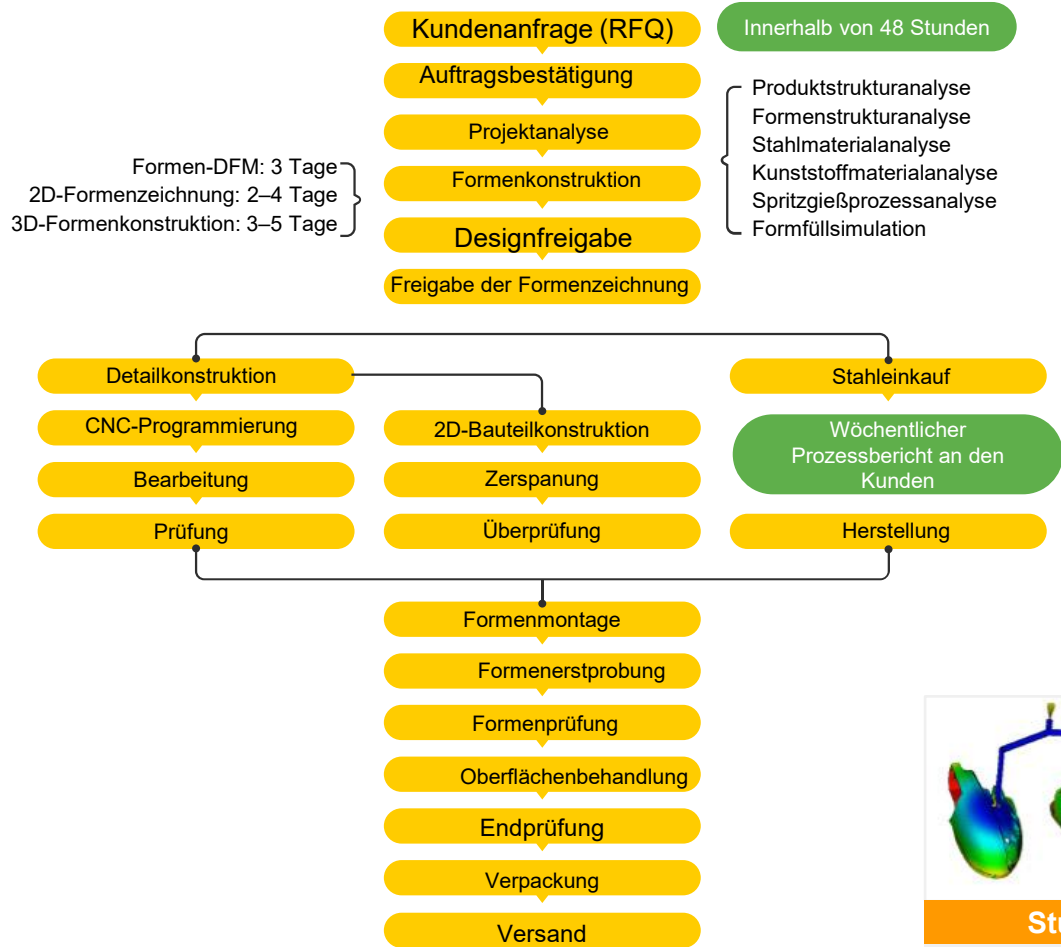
Kundenanfrage (RFQ)

Innerhalb von 48 Stunden

Auftragsbestätigung

Produktstrukturanalyse
Formenstrukturanalyse
Stahlmaterialanalyse
Kunststoffmaterialanalyse
Spritzgießprozessanalyse
Formfüllsimulation

Projektanalyse

Formen-DFM: 3 Tage
2D-Formenzeichnung: 2–4 Tage
3D-Formenkonstruktion: 3–5 Tage

Formenkonstruktion

Designfreigabe

Freigabe der Formenzeichnung

Detailkonstruktion

CNC-Programmierung

Bearbeitung

Prüfung

2D-Bauteilkonstruktion

Zerspanung

Überprüfung

Stahleinkauf

Wöchentlicher Prozessbericht an den Kunden

Herstellung

Formenmontage

Formenerstprobung

Formenprüfung

Oberflächenbehandlung

Endprüfung

Verpackung

Versand

St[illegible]